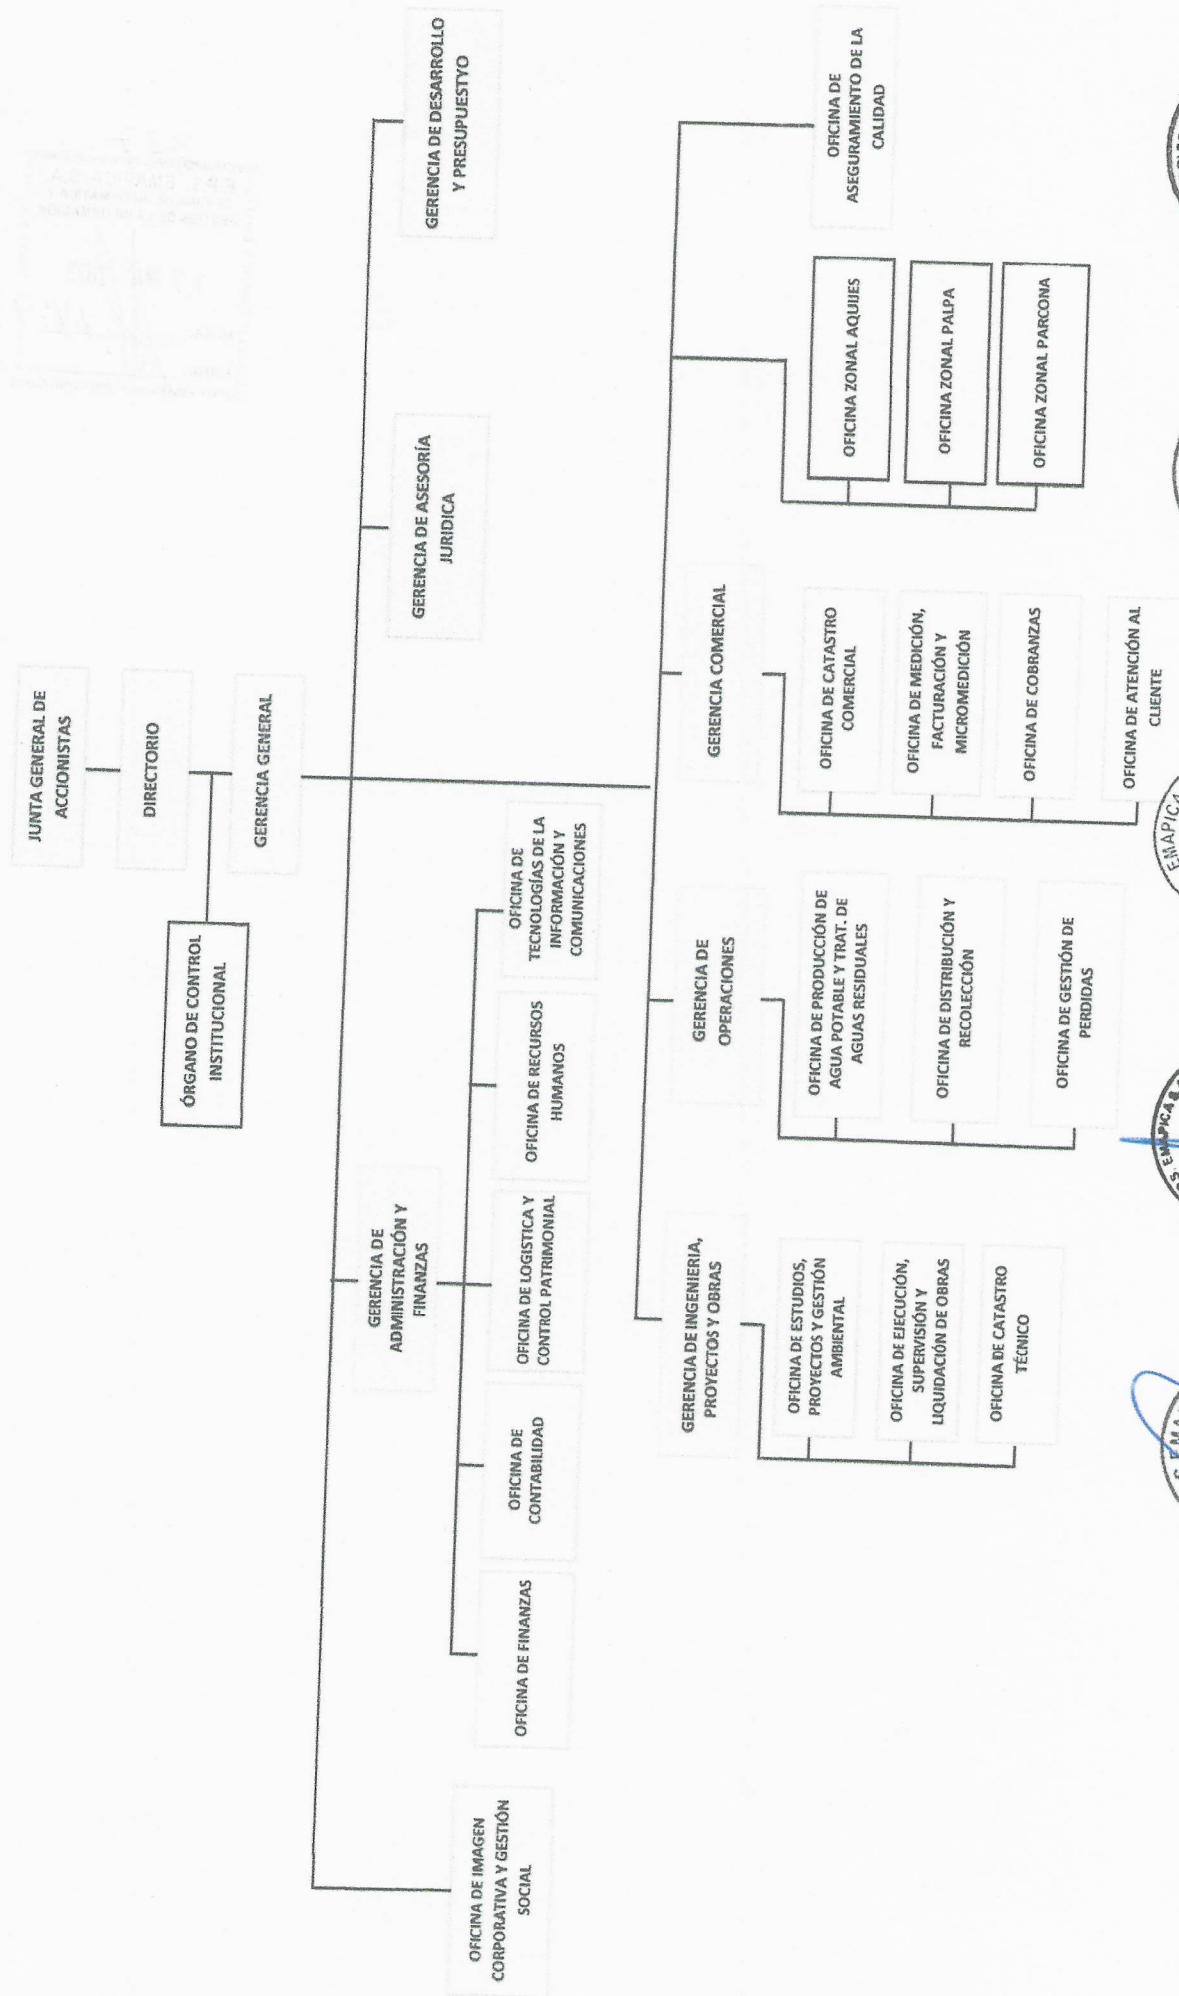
JUNTA GENERAL DE ACCIONISTAS

DIRECTORIO

ÓRGANO DE CONTROL INSTITUCIONAL

GERENCIA GENERAL

GERENCIA DE ASESORÍA JURIDICA

GERENCIA DE DESARROLLO Y PRESUPUESTYO

OFICINA DE IMAGEN CORPORATIVA Y GESTIÓN SOCIAL

GERENCIA DE ADMINISTRACIÓN Y FINANZAS

OFICINA DE FINANZAS

OFICINA DE CONTABILIDAD

OFICINA DE LOGISTICA Y CONTROL PATRIMONIAL

OFICINA DE RECURSOS HUMANOS

OFICINA DE TECNOLOGÍAS DE LA INFORMACIÓN Y COMUNICACIONES

GERENCIA DE INGENIERIA, PROYECTOS Y OBRAS

OFICINA DE ESTUDIOS, PROYECTOS Y GESTIÓN AMBIENTAL

OFICINA DE EJECUCIÓN, SUPERVISIÓN Y LIQUIDACIÓN DE OBRAS

OFICINA DE CATASTRO TÉCNICO

GERENCIA DE OPERACIONES

OFICINA DE PRODUCCIÓN DE AGUA POTABLE Y TRAT. DE AGUAS RESIDUALES

OFICINA DE DISTRIBUCIÓN Y RECOLECCIÓN

OFICINA DE GESTIÓN DE PERDIDAS

GERENCIA COMERCIAL

OFICINA DE CATASTRO COMERCIAL

OFICINA DE MEDICIÓN, FACTURACIÓN Y MICROMEDICIÓN

OFICINA DE COBRANZAS

OFICINA DE ATENCIÓN AL CLIENTE

OFICINA ZONAL AQUIJES

OFICINA ZONAL PALPA

OFICINA ZONAL PARCONA

OFICINA DE ASEGURAMIENTO DE LA CALIDAD

EMAPICA

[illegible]